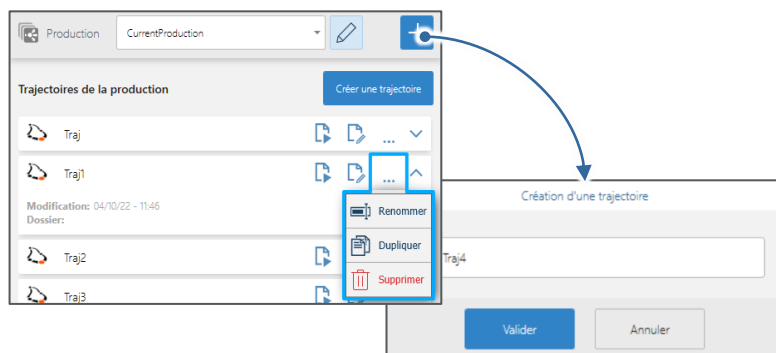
Production

CurrentProduction

Trajectoires de la production

Créer une trajectoire

Traj

...

Traj1

...

Modification: 04/10/22 - 11:46
Dossier:

Renommer

Dupliquer

Supprimer

Traj2

Traj3

Création d'une trajectoire

Traj4

Valider

Annuler